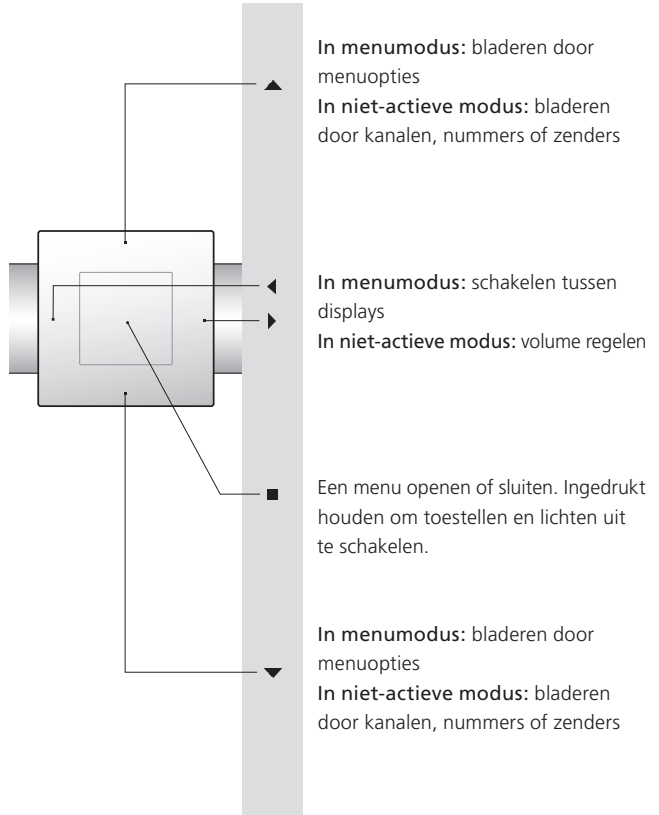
In menumodus: bladeren door menuopties
In niet-actieve modus: bladeren door kanalen, nummers of zenders

In menumodus: schakelen tussen displays
In niet-actieve modus: volume regelen

Een menu openen of sluiten. Ingedrukt houden om toestellen en lichten uit te schakelen.

In menumodus: bladeren door menuopties
In niet-actieve modus: bladeren door kanalen, nummers of zenders